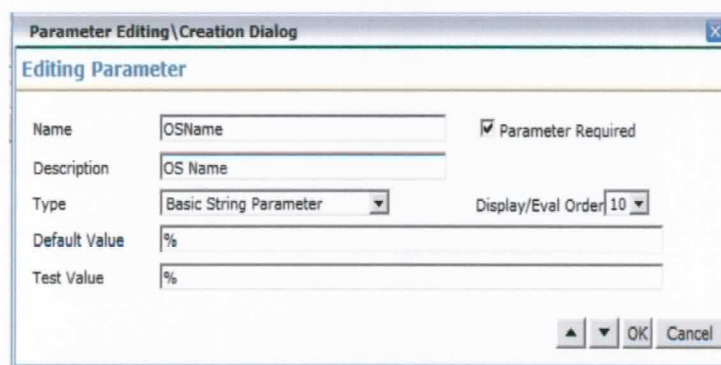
Parameter Editing\Creation Dialog

Editing Parameter

Name OSName

Parameter Required

Description OS Name

Type Basic String Parameter

Display/Eval Order 10

Default Value %

Test Value %

OK Cancel